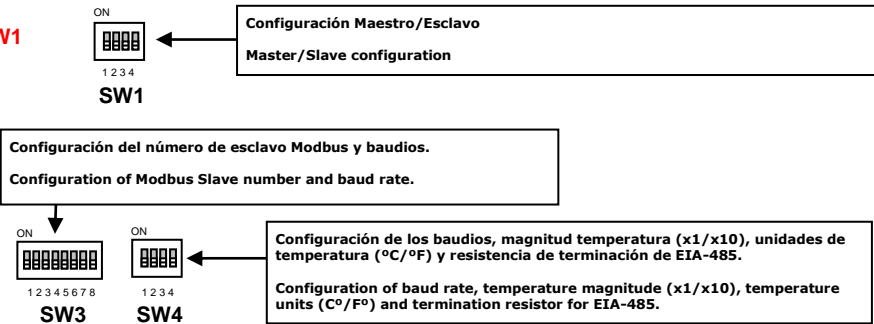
W1

ON

1 2 3 4

SW1

Configuración Maestro/Esclavo

Master/Slave configuration

Configuración del número de esclavo Modbus y baudios.

Configuration of Modbus Slave number and baud rate.

ON

1 2 3 4 5 6 7 8

SW3

ON

1 2 3 4

SW4

Configuración de los baudios, magnitud temperatura (x1/x10), unidades de temperatura (ºC/ºF) y resistencia de terminación de EIA-485.

Configuration of baud rate, temperature magnitude (x1/x10), temperature units (Cº/Fº) and termination resistor for EIA-485.